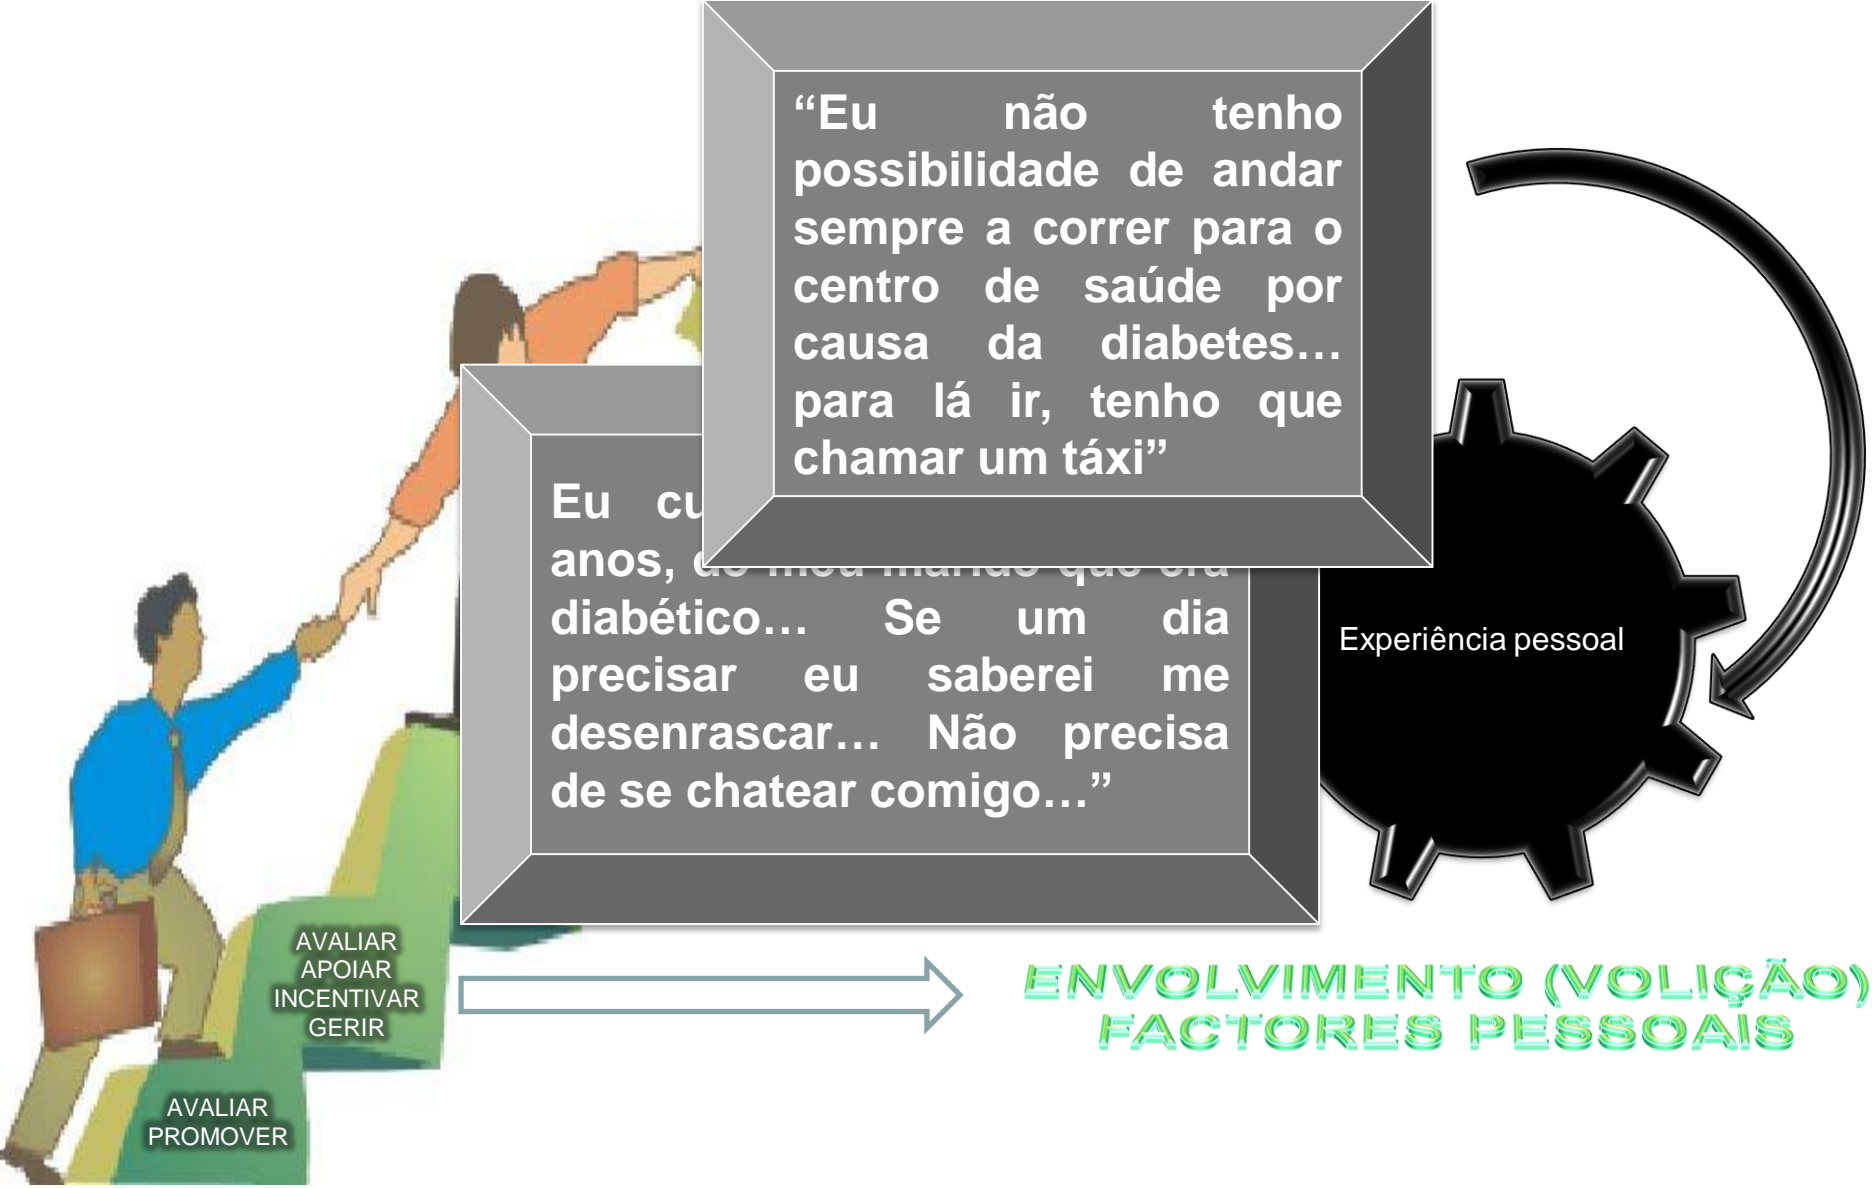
"Eu não tenho possibilidade de andar sempre a correr para o centro de saúde por causa da diabetes… para lá ir, tenho que chamar um táxi"

Eu cu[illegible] anos, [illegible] diabético… Se um dia precisar eu saberei me desenrascar… Não precisa de se chatear comigo…"

Experiência pessoal

AVALIAR
APOIAR
INCENTIVAR
GERIR

AVALIAR
PROMOVER

ENVOLVIMENTO (VOLIÇÃO)
FACTORES PESSOAIS